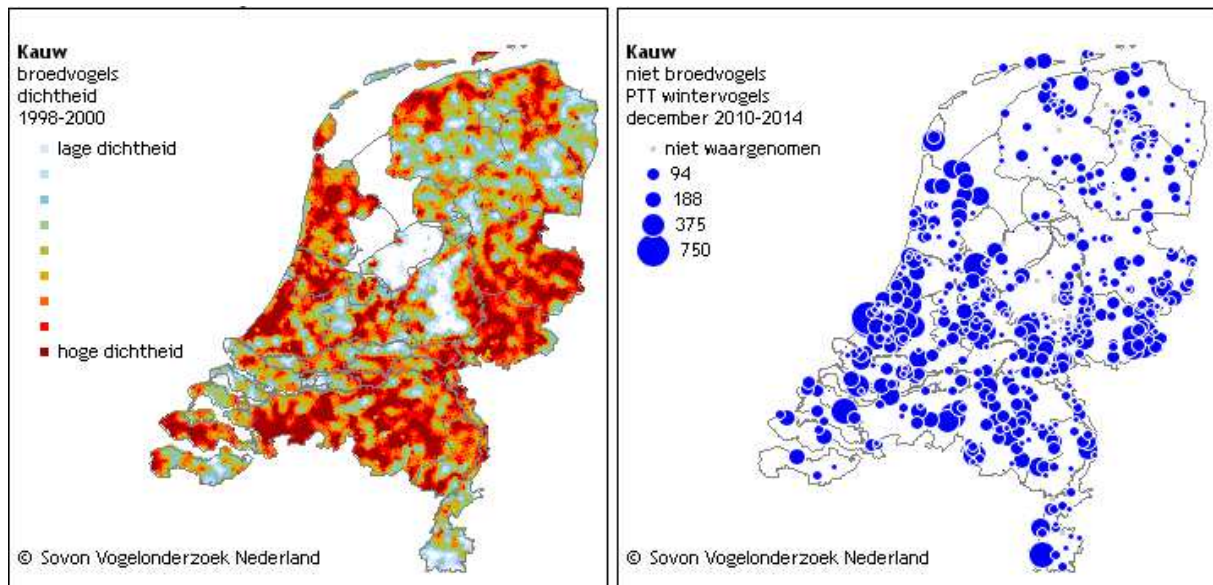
**Kauw**
broedvogels
dichtheid
1998-2000

lage dichtheid

hoge dichtheid

© Sovon Vogelonderzoek Nederland

**Kauw**
niet broedvogels
PTT wintervogels
december 2010-2014

niet waargenomen
94
188
375
750

© Sovon Vogelonderzoek Nederland